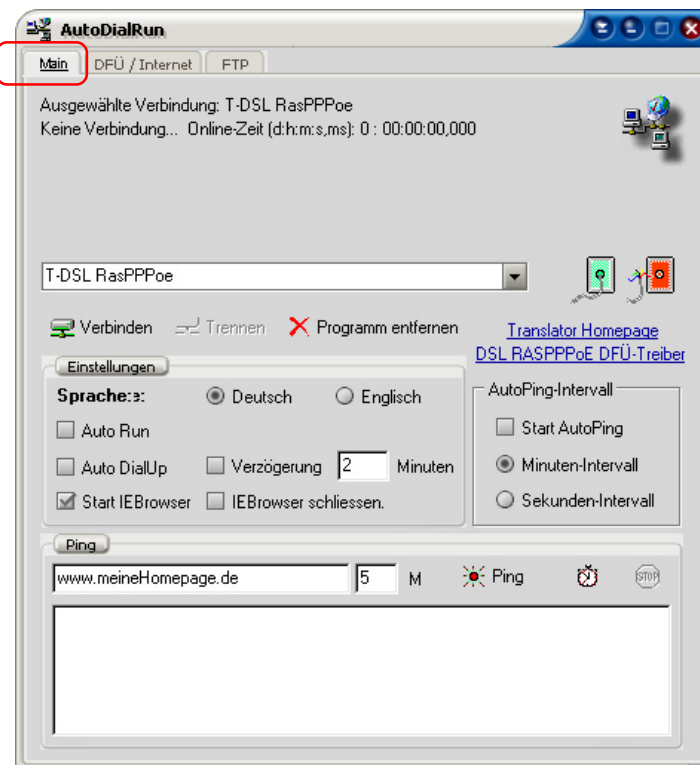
AutoDialRun

Main | DFÜ / Internet | FTP

Ausgewählte Verbindung: T-DSL RasPPPoe
Keine Verbindung... Online-Zeit (d:h:m:s,ms): 0 : 00:00:00,000

T-DSL RasPPPoe

Verbinden | Trennen | Programm entfernen

Translator Homepage
DSL RASPPPoE DFÜ-Treiber

Einstellungen

Sprache:: Deutsch | Englisch

Auto Run

Auto DialUp | Verzögerung 2 Minuten

Start IEBrowser | IEBrowser schliessen.

AutoPing-Intervall

Start AutoPing

Minuten-Intervall

Sekunden-Intervall

Ping

www.meineHomepage.de | 5 | M | Ping

STOP